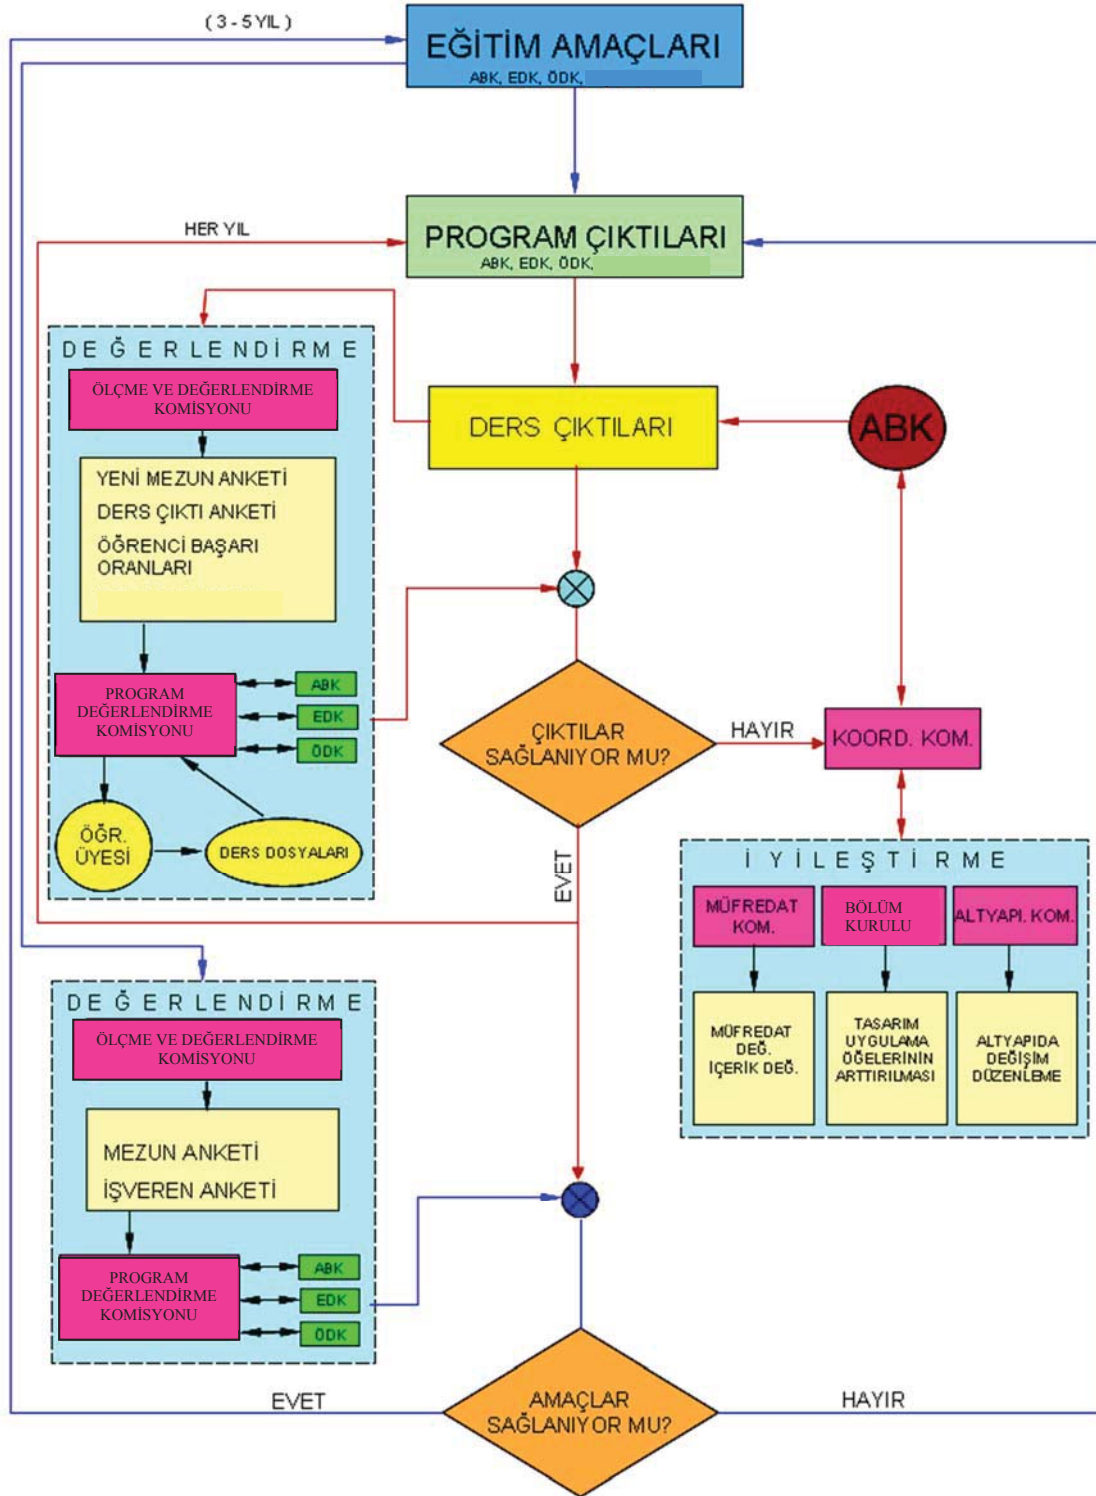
( 3 - 5 YIL )

EĞİTİM AMAÇLARI
ABK, EDK, ÖDK,

HER YIL

PROGRAM ÇIKTILARI
ABK, EDK, ÖDK,

DEĞERLENDİRME

ÖLÇME VE DEĞERLENDİRME KOMİSYONU

YENİ MEZUN ANKETİ
DERS ÇIKTI ANKETİ
ÖĞRENCİ BAŞARI ORANLARI

PROGRAM DEĞERLENDİRME KOMİSYONU

ABK
EDK
ÖDK

ÖĞR. ÜYESİ

DERS DOSYALARI

DERS ÇIKTILARI

ABK

ÇIKTILAR SAĞLANIYOR MU?

HAYIR

KOORD. KOM.

EVET

İYİLEŞTİRME

MÜFREDAT KOM.

BÖLÜM KURULU

ALTYAPI. KOM.

MÜFREDAT DEĞ. İÇERİK DEĞ.

TASARIM UYGULAMA ÖĞELERİNİN ARTTIRILMASI

ALTYAPIDA DEĞİŞİM DÜZENLEME

DEĞERLENDİRME

ÖLÇME VE DEĞERLENDİRME KOMİSYONU

MEZUN ANKETİ
İŞVEREN ANKETİ

PROGRAM DEĞERLENDİRME KOMİSYONU

ABK
EDK
ÖDK

EVET

AMAÇLAR SAĞLANIYOR MU?

HAYIR